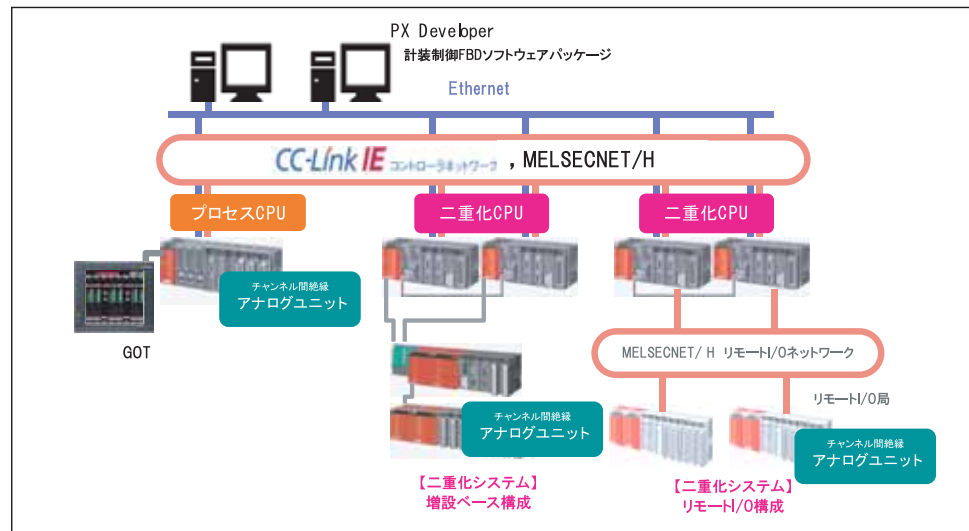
PX Developer
計装制御FBDソフトウェアパッケージ

Ethernet

CC-Link IE コントローラネットワーク , MELSECNET/H

プロセスCPU

二重化CPU

二重化CPU

チャンネル間絶縁
アナログユニット

GOT

MELSECNET/ H リモートI/Oネットワーク

リモートI/O局

チャンネル間絶縁
アナログユニット

チャンネル間絶縁
アナログユニット

【二重化システム】
増設ベース構成

【二重化システム】
リモートI/O構成